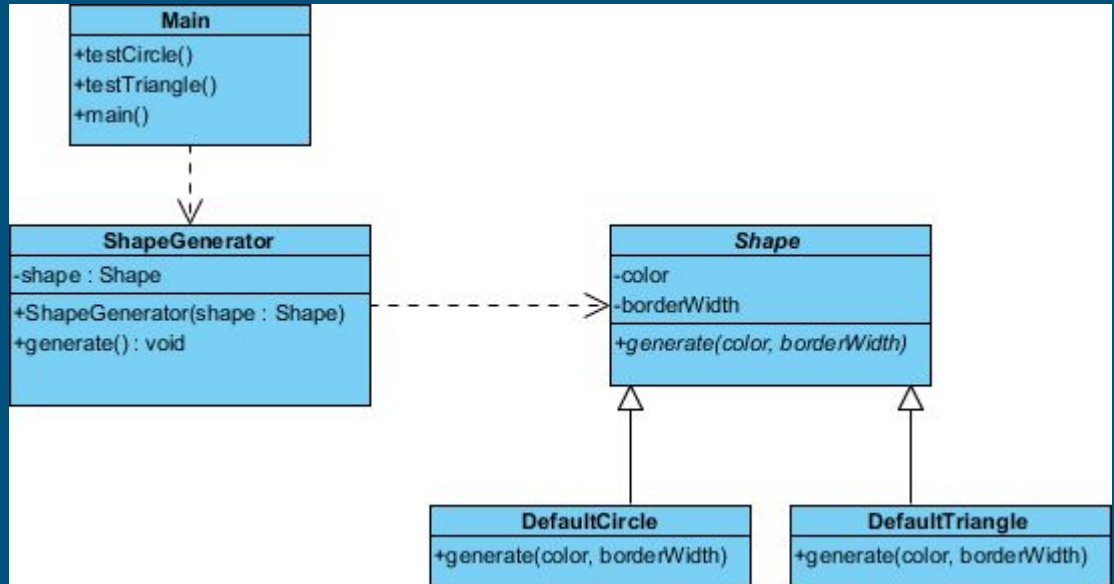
Main
+testCircle()
+testTriangle()
+main()

ShapeGenerator
-shape : Shape
+ShapeGenerator(shape : Shape)
+generate() : void

Shape
-color
-borderWidth
+generate(color, borderWidth)

DefaultCircle
+generate(color, borderWidth)

DefaultTriangle
+generate(color, borderWidth)